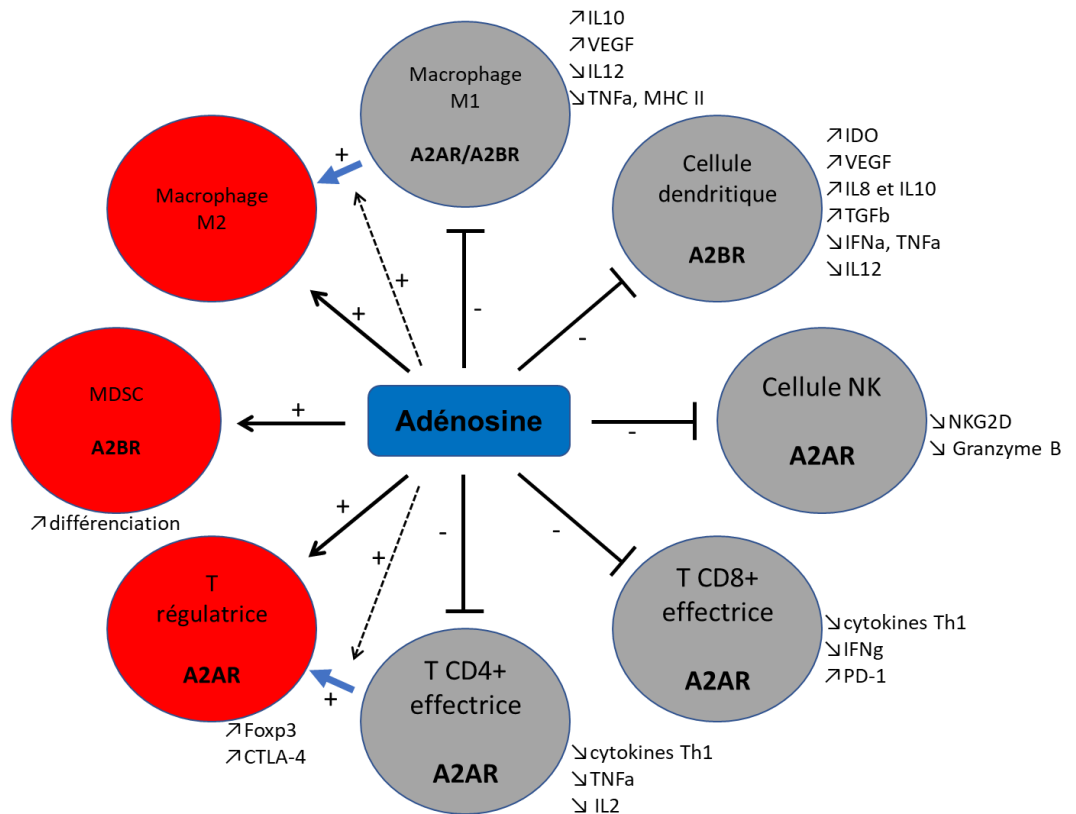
↗IL10
↗VEGF
↘IL12
↘TNFa, MHC II

Macrophage M1

A2AR/A2BR

↗IDO
↗VEGF
↗IL8 et IL10
↗TGFb
↘IFNa, TNFa
↘IL12

Cellule dendritique

A2BR

+

Macrophage M2

+

+

-

-

Cellule NK

A2AR

↘NKG2D
↘ Granzyme B

MDSC

A2BR

+

Adénosine

-

↗différenciation

+

+

-

-

T CD8+ effectrice

A2AR

↘cytokines Th1
↘IFNg
↗PD-1

T régulatrice

A2AR

+

T CD4+ effectrice

A2AR

↗Foxp3
↗CTLA-4

↘cytokines Th1
↘TNFa
↘ IL2